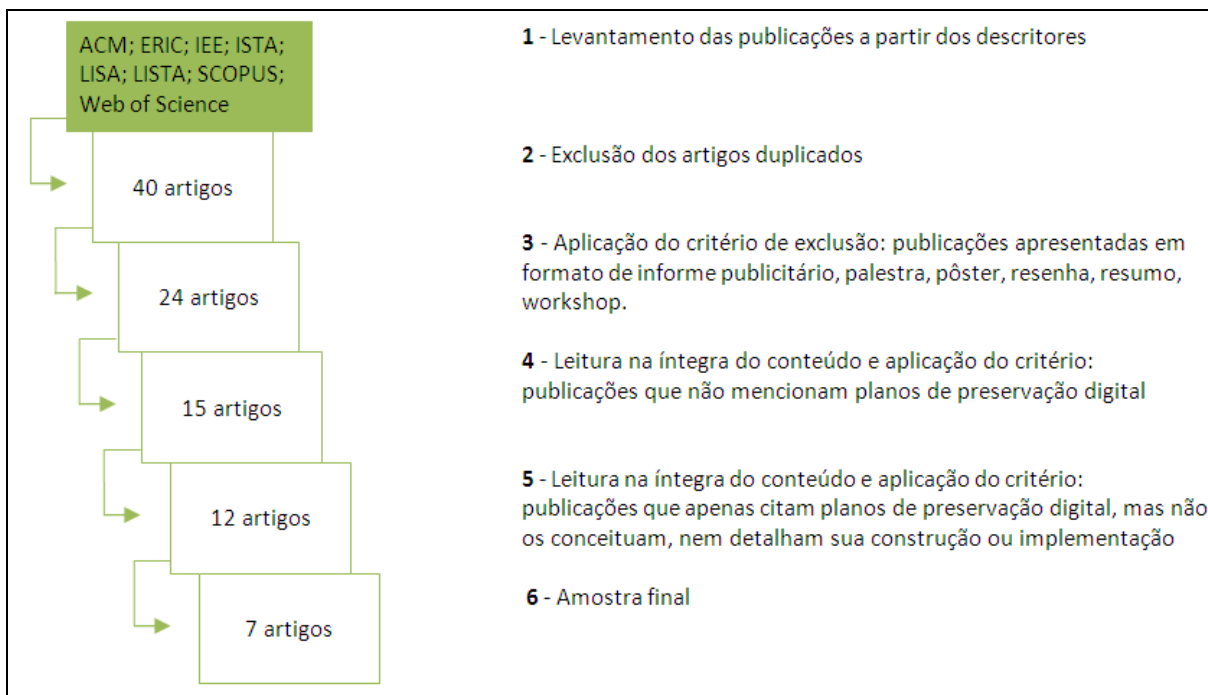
ACM; ERIC; IEE; ISTA; LISA; LISTA; SCOPUS; Web of Science

40 artigos

24 artigos

15 artigos

12 artigos

7 artigos

**1** - Levantamento das publicações a partir dos descritores

**2** - Exclusão dos artigos duplicados

**3** - Aplicação do critério de exclusão: publicações apresentadas em formato de informe publicitário, palestra, pôster, resenha, resumo, workshop.

**4** - Leitura na íntegra do conteúdo e aplicação do critério: publicações que não mencionam planos de preservação digital

**5** - Leitura na íntegra do conteúdo e aplicação do critério: publicações que apenas citam planos de preservação digital, mas não os conceituam, nem detalham sua construção ou implementação

**6** - Amostra final